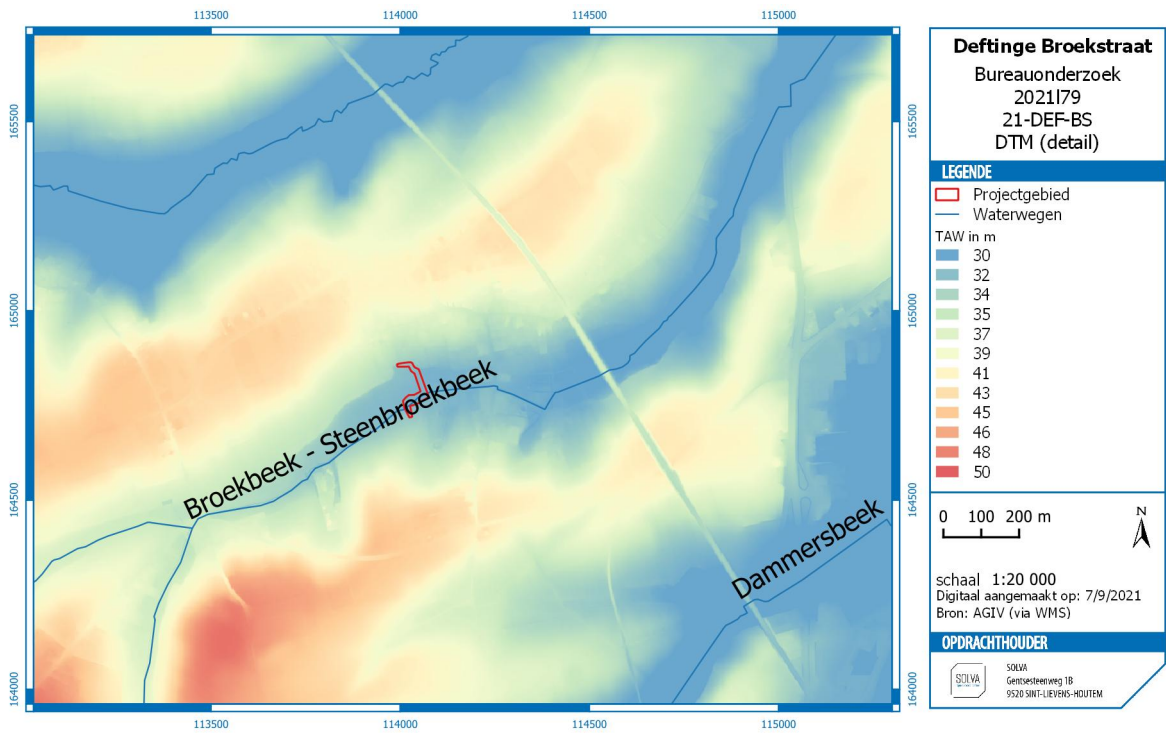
113500 114000 114500 115000

165500 165000 164500 164000

Broekbeek - Steenbroekbeek

Dammersbeek

113500 114000 114500 115000

165500 165000 164500 164000

Deftinge Broekstraat
Bureauonderzoek
2021I79
21-DEF-BS
DTM (detail)

LEGENDE
Projectgebied
Waterwegen
TAW in m
30
32
34
35
37
39
41
43
45
46
48
50

0 100 200 m
N

schaal 1:20 000
Digitaal aangemaakt op: 7/9/2021
Bron: AGIV (via WMS)

OPDRACHTHOUDER
SOLVA
SOLVA
Gentsesteenweg 1B
9520 SINT-LIEVENS-HOUTEM